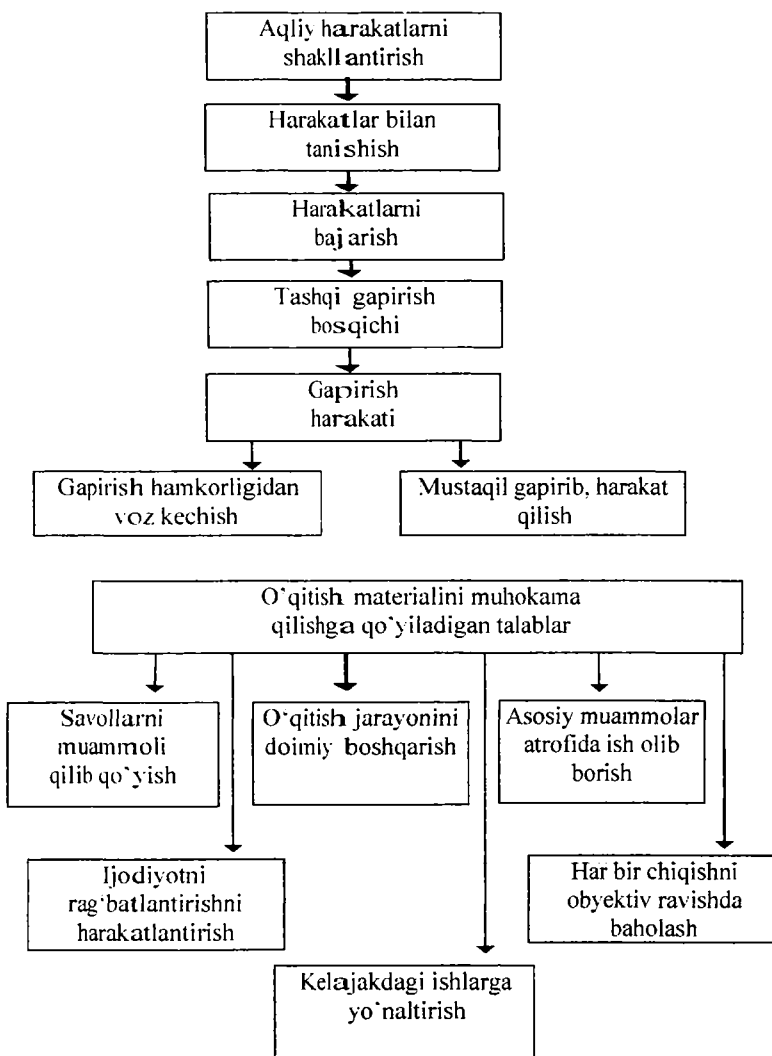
Aqliy harakatlarni shakllantirish

Harakatlar bilan tanishish

Harakatlarni bajarish

Tashqi gapirish bosqichi

Gapirish harakati

Gapirish hamkorligidan voz kechish

Mustaqil gapirib, harakat qilish

O`qitish materialini muhokama qilishga qo`yiladigan talablar

Savollarni muammoli qilib qo`yish

O`qitish jarayonini doimiy boshqarish

Asosiy muammolar atrofida ish olib borish

Ijodiyotni rag`batlantirishni harakatlantirish

Har bir chiqishni obyektiv ravishda baholash

Kelajakdagi ishlarga yo`naltirish